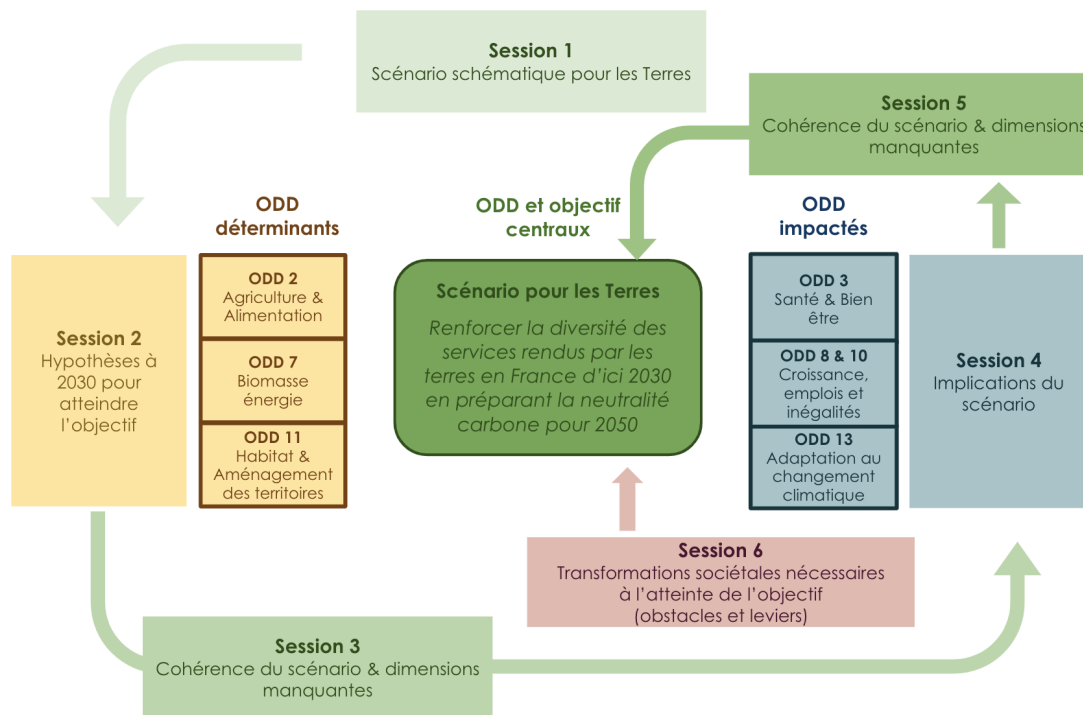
Session 1
Scénario schématique pour les Terres

Session 5
Cohérence du scénario & dimensions manquantes

ODD déterminants

ODD et objectif centraux

ODD impactés

Session 2
Hypothèses à 2030 pour atteindre l'objectif

ODD 2
Agriculture & Alimentation

ODD 7
Biomasse énergie

ODD 11
Habitat & Aménagement des territoires

Scénario pour les Terres
Renforcer la diversité des services rendus par les terres en France d'ici 2030 en préparant la neutralité carbone pour 2050

ODD 3
Santé & Bien être

ODD 8 & 10
Croissance, emplois et inégalités

ODD 13
Adaptation au changement climatique

Session 4
Implications du scénario

Session 6
Transformations sociétales nécessaires à l'atteinte de l'objectif (obstacles et leviers)

Session 3
Cohérence du scénario & dimensions manquantes